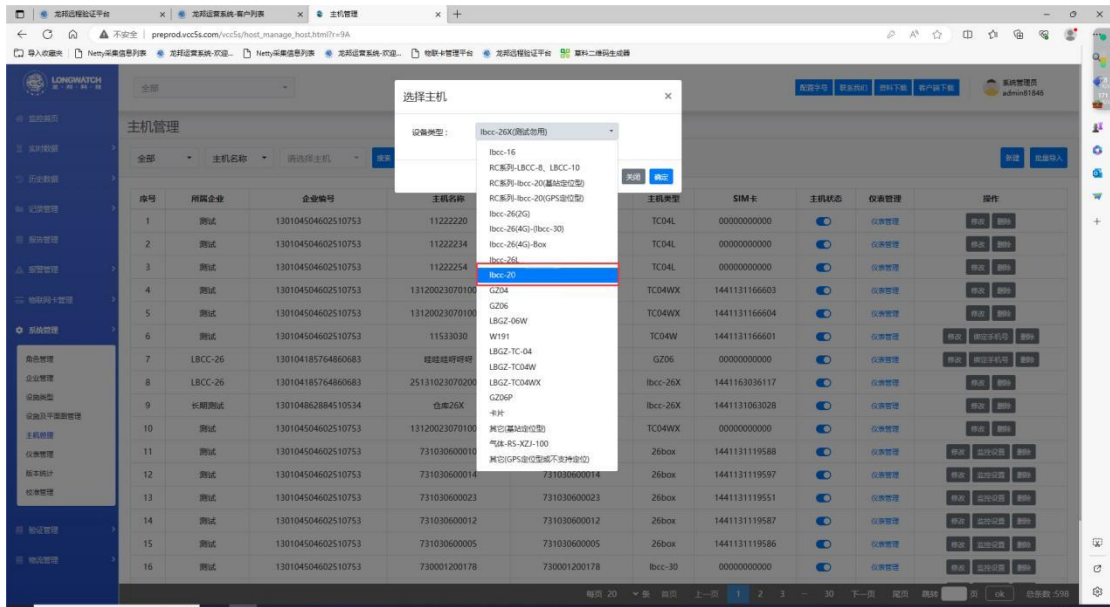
龙邦远程验证平台 | 龙邦运营系统-客户列表 | 主机管理

不安全 | preprod.vcc5s.com/vcc5s/host_manage_host.html?r=9A

导入收藏夹 | Netty采集信息列表 | 龙邦运营系统-欢迎... | Netty采集信息列表 | 龙邦运营系统-欢迎... | 物联卡管理平台 | 龙邦远程验证平台 | 草料二维码生成器

LONGWATCH

全部

配置字号 | 联系我们 | 资料下载 | 客户端下载 | 系统管理员 admin81846

监控首页
实时数据
历史数据
记录管理
报表管理
报警管理
物联网卡管理
系统管理
角色管理
企业管理
设备类型
设备及平面图管理
主机管理
仪表管理
版本统计
标准管理
验证管理
物流管理

主机管理

全部 | 主机名称 | 请选择主机 | 搜索

新增 | 批量导入

| 序号 | 所属企业 | 企业编号 | 主机名称 | | 主机类型 | SIM卡 | 主机状态 | 仪表管理 | 操作 |
|---|---|---|---|---|---|---|---|---|---|
| 1 | 测试 | 130104504602510753 | 11222220 | | TC04L | 00000000000 | | 仪表管理 | 修改 删除 |
| 2 | 测试 | 130104504602510753 | 11222234 | | TC04L | 00000000000 | | 仪表管理 | 修改 删除 |
| 3 | 测试 | 130104504602510753 | 11222254 | | TC04L | 00000000000 | | 仪表管理 | 修改 删除 |
| 4 | 测试 | 130104504602510753 | 13120023070100 | | TC04WX | 1441131166603 | | 仪表管理 | 修改 删除 |
| 5 | 测试 | 130104504602510753 | 13120023070100 | | TC04WX | 1441131166604 | | 仪表管理 | 修改 删除 |
| 6 | 测试 | 130104504602510753 | 11533030 | | TC04W | 1441131166601 | | 仪表管理 | 修改 绑定手机号 删除 |
| 7 | LBCC-26 | 130104185764860683 | 哇哇哇呀呀呀 | | GZ06 | 00000000000 | | 仪表管理 | 修改 绑定手机号 删除 |
| 8 | LBCC-26 | 130104185764860683 | 25131023070200 | | lbcc-26X | 1441163036117 | | 仪表管理 | 修改 删除 |
| 9 | 长期测试 | 130104862884510534 | 仓库26X | | lbcc-26X | 1441131063028 | | 仪表管理 | 修改 删除 |
| 10 | 测试 | 130104504602510753 | 13120023070100 | | TC04WX | 00000000000 | | 仪表管理 | 修改 删除 |
| 11 | 测试 | 130104504602510753 | 731030600010 | | 26box | 1441131119588 | | 仪表管理 | 修改 监控设置 删除 |
| 12 | 测试 | 130104504602510753 | 731030600014 | 731030600014 | 26box | 1441131119597 | | 仪表管理 | 修改 监控设置 删除 |
| 13 | 测试 | 130104504602510753 | 731030600023 | 731030600023 | 26box | 1441131119551 | | 仪表管理 | 修改 监控设置 删除 |
| 14 | 测试 | 130104504602510753 | 731030600012 | 731030600012 | 26box | 1441131119587 | | 仪表管理 | 修改 监控设置 删除 |
| 15 | 测试 | 130104504602510753 | 731030600005 | 731030600005 | 26box | 1441131119586 | | 仪表管理 | 修改 监控设置 删除 |
| 16 | 测试 | 130104504602510753 | 730001200178 | 730001200178 | lbcc-30 | 00000000000 | | 仪表管理 | 修改 删除 |

每页 20 条 首页 上一页 1 2 3 ... 30 下一页 尾页 跳转 页 ok 总条数:598

选择主机

设备类型: lbcc-26X(测试勿用)

lbcc-16
RC系列-LBCC-8、LBCC-10
RC系列-lbcc-20(基站定位型)
RC系列-lbcc-20(GPS定位型)
lbcc-26(2G)
lbcc-26(4G)-(lbcc-30)
lbcc-26(4G)-Box
lbcc-26L
lbcc-20
GZ04
GZ06
LBGZ-06W
W191
LBGZ-TC-04
LBGZ-TC04W
LBGZ-TC04WX
GZ06P
卡片
其它(基站定位型)
气体-RS-XZJ-100
其它(GPS定位型或不支持定位)

关闭 确定